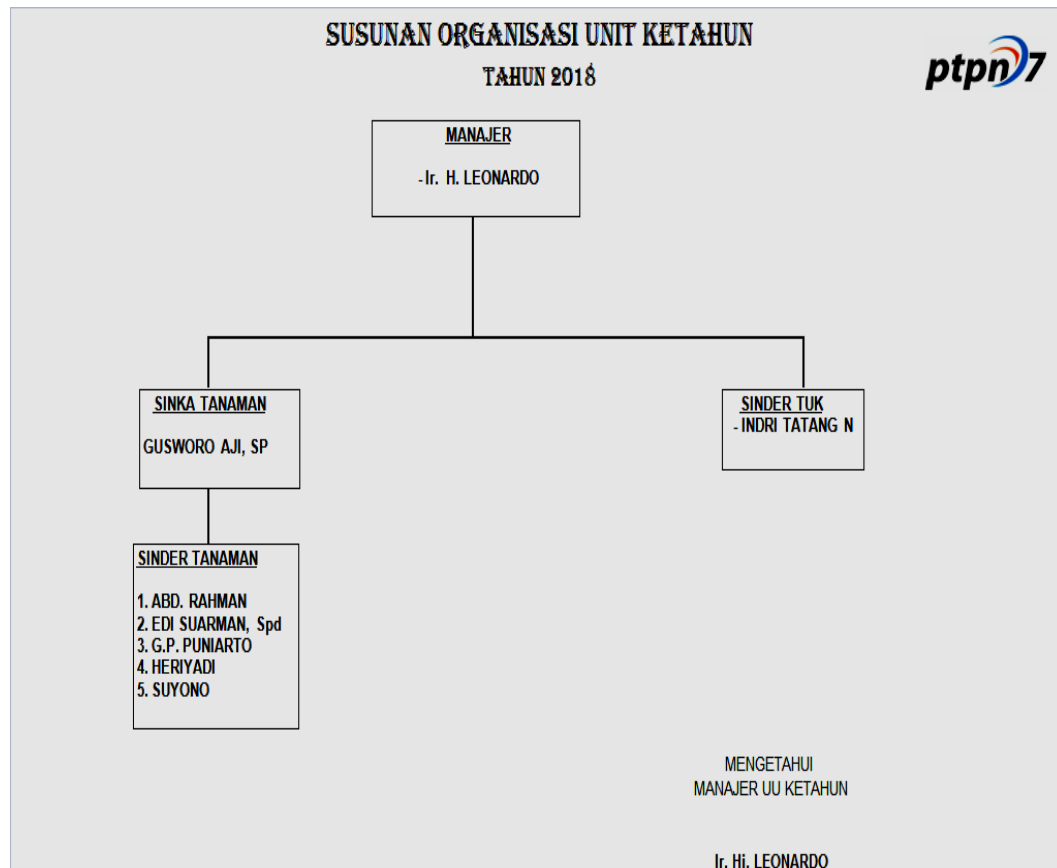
SUSUNAN ORGANISASI UNIT KETAHUN
TAHUN 2018

ptpn7

MANAJER
- Ir. H. LEONARDO

SINKA TANAMAN
GUSWORO AJI, SP

SINDER TUK
- INDRI TATANG N

SINDER TANAMAN
1. ABD. RAHMAN
2. EDI SUARMAN, Spd
3. G.P. PUNIARTO
4. HERIYADI
5. SUYONO

MENGETAHUI
MANAJER UU KETAHUN

Ir. Hj. LEONARDO